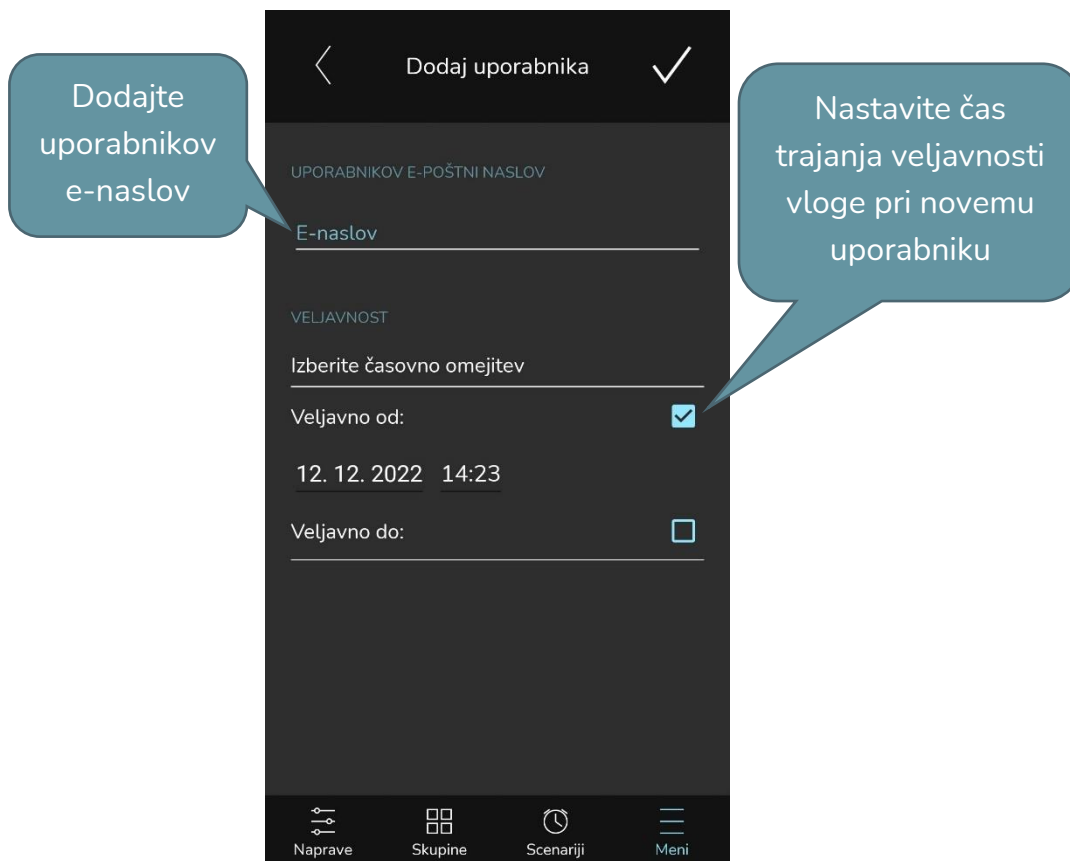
Dodajte uporabnikov e-naslov

Dodaj uporabnika

Nastavite čas trajanja veljavnosti vloge pri novemu uporabniku

UPORABNIKOV E-POŠTNI NASLOV

E-naslov

VELJAVNOST

Izberite časovno omejitev

Veljavno od:

12. 12. 2022 14:23

Veljavno do:

Naprave Skupine Scenariji Meni